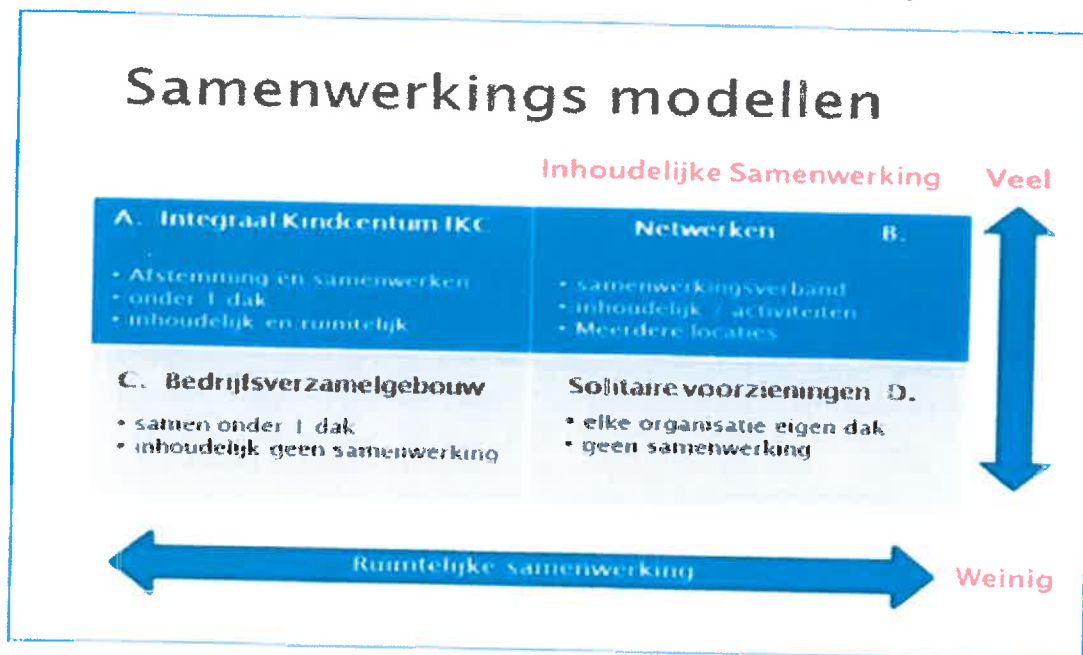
Samenwerkings modellen

Inhoudelijke Samenwerking

Veel

| A. Integraal Kindcentum IKC | Netwerken B. |
|---|---|
| • Afstemming en samenwerken<br>• onder 1 dak<br>• inhoudelijk en ruimtelijk | • samenwerkingsverband<br>• inhoudelijk / activiteiten<br>• Meerdere locaties |
| C. Bedrijfsverzamelgebouw | Solitaire voorzieningen D. |
| • samen onder 1 dak<br>• inhoudelijk geen samenwerking | • elke organisatie eigen dak<br>• geen samenwerking |

Ruimtelijke samenwerking

Weinig